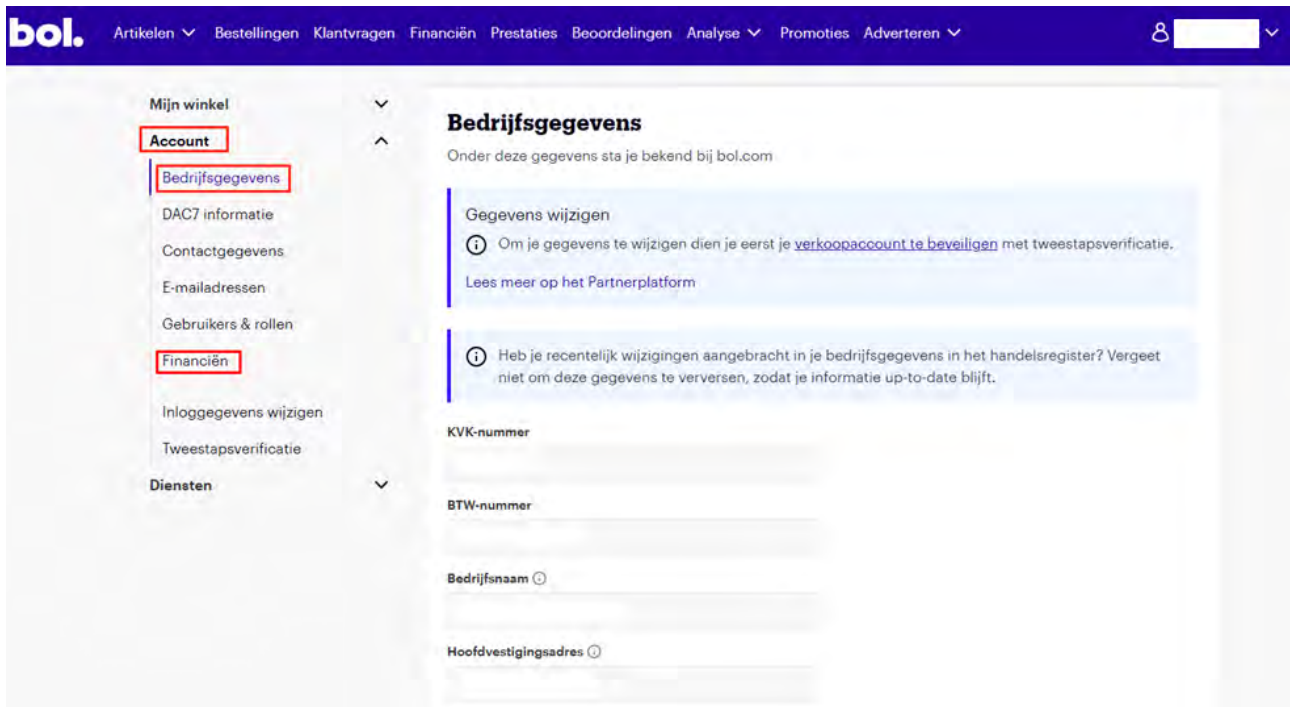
bol. Artikelen Bestellingen Klantvragen Financiën Prestaties Beoordelingen Analyse Promoties Adverteren

Mijn winkel

Account

Bedrijfsgegevens

DAC7 informatie

Contactgegevens

E-mailadressen

Gebruikers & rollen

Financiën

Inloggegevens wijzigen

Tweestapsverificatie

Diensten

Bedrijfsgegevens

Onder deze gegevens sta je bekend bij bol.com

Gegevens wijzigen

Om je gegevens te wijzigen dien je eerst je verkoopaccount te beveiligen met tweestapsverificatie.

Lees meer op het Partnerplatform

Heb je recentelijk wijzigingen aangebracht in je bedrijfsgegevens in het handelsregister? Vergeet niet om deze gegevens te verversen, zodat je informatie up-to-date blijft.

KVK-nummer

BTW-nummer

Bedrijfsnaam

Hoofdvestigingsadres